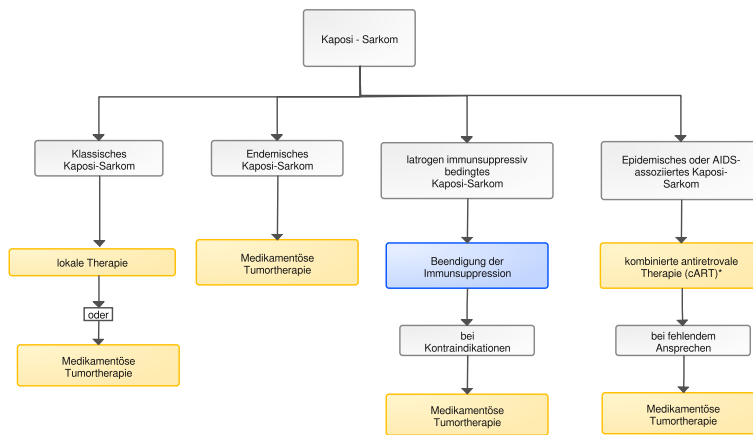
Kaposi - Sarkom

Klassisches Kaposi-Sarkom

lokale Therapie

oder

Medikamentöse Tumortherapie

Endemisches Kaposi-Sarkom

Medikamentöse Tumortherapie

Iatrogen immunsuppressiv bedingtes Kaposi-Sarkom

Beendigung der Immunsuppression

bei Kontraindikationen

Medikamentöse Tumortherapie

Epidemisches oder AIDS-assoziiertes Kaposi-Sarkom

kombinierte antiretrovale Therapie (cART)*

bei fehlendem Ansprechen

Medikamentöse Tumortherapie